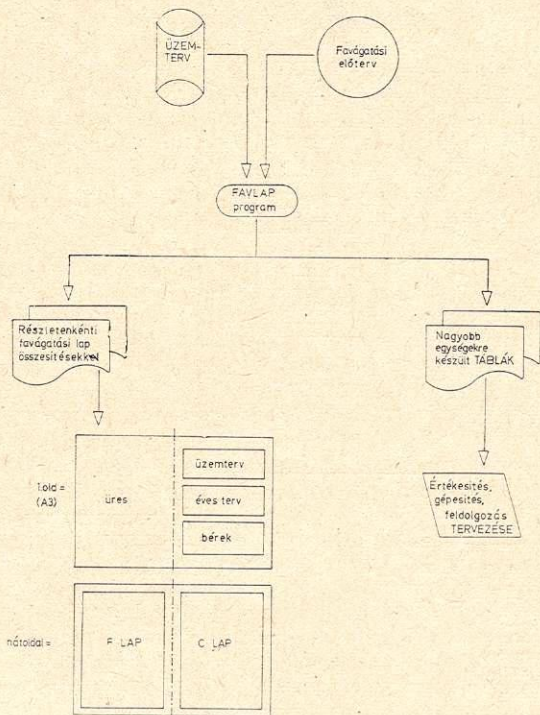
ÜZEM-TERV

Favágatási előterv

FAVLAP program

Részletenkénti favágatási lap összesítésekkel

Nagyobb egységekre készült TÁBLÁK

1.old = (A3)

üres

üzemterv

éves terv

bérek

Értékesítés, gépesítés, feldolgozás TERVEZÉSE

hátoldal =

F LAP

C LAP